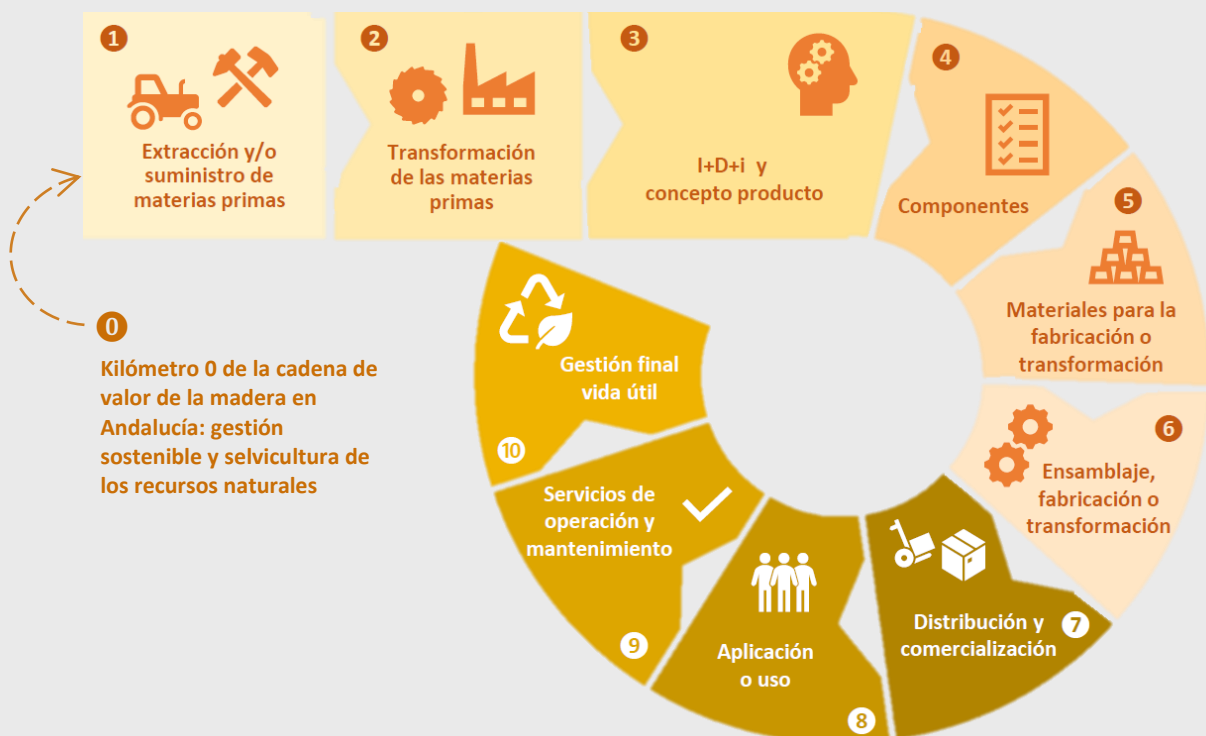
1
Extracción y/o suministro de materias primas

2
Transformación de las materias primas

3
I+D+i y concepto producto

4
Componentes

5
Materiales para la fabricación o transformación

6
Ensamblaje, fabricación o transformación

7
Distribución y comercialización

8
Aplicación o uso

9
Servicios de operación y mantenimiento

10
Gestión final vida útil

0
Kilómetro 0 de la cadena de valor de la madera en Andalucía: gestión sostenible y selvicultura de los recursos naturales